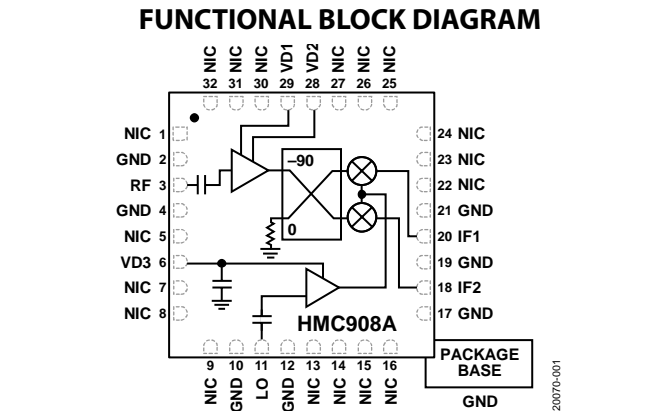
FUNCTIONAL BLOCK DIAGRAM

NIC 32
NIC 31
NIC 30
VD1 29
VD2 28
NIC 27
NIC 26
NIC 25

NIC 1
GND 2
RF 3
GND 4
NIC 5
VD3 6
NIC 7
NIC 8

–90
0

24 NIC
23 NIC
22 NIC
21 GND
20 IF1
19 GND
18 IF2
17 GND

HMC908A

9 NIC
10 GND
11 LO
12 GND
13 NIC
14 NIC
15 NIC
16 NIC

PACKAGE BASE
GND

20070-001